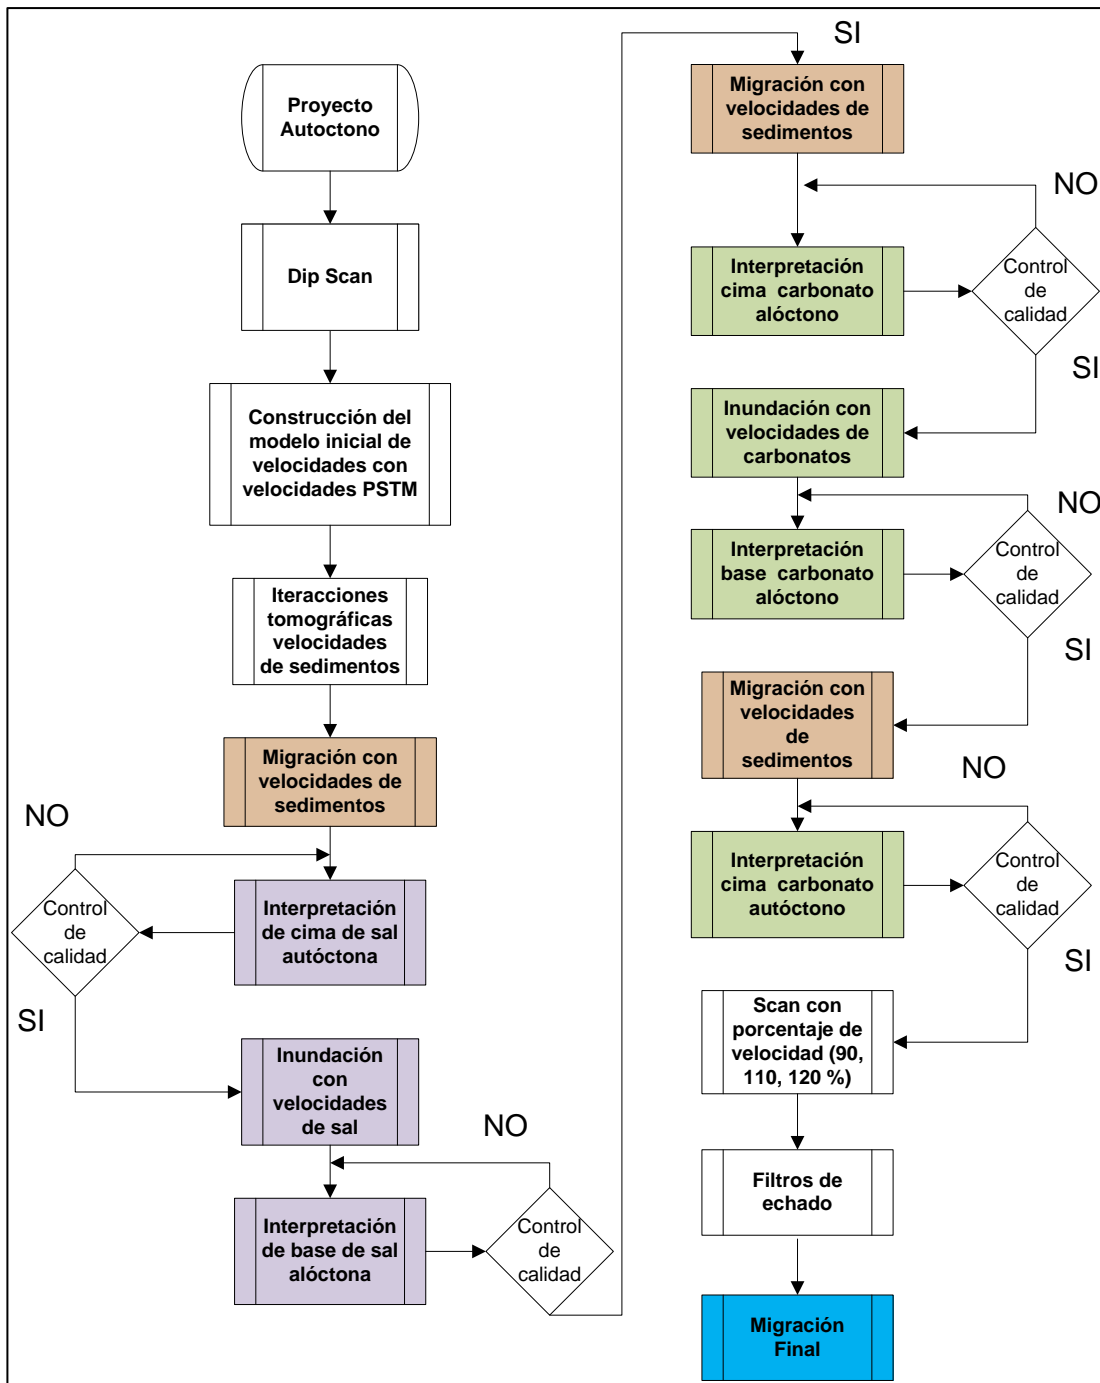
Proyecto Autoctono

Dip Scan

Construcción del modelo inicial de velocidades con velocidades PSTM

Iteracciones tomográficas velocidades de sedimentos

Migración con velocidades de sedimentos

NO

Interpretación de cima de sal autóctona

Control de calidad

SI

Inundación con velocidades de sal

NO

Interpretación de base de sal alóctona

Control de calidad

SI

Migración con velocidades de sedimentos

NO

Interpretación cima carbonato alóctono

Control de calidad

SI

Inundación con velocidades de carbonatos

NO

Interpretación base carbonato alóctono

Control de calidad

SI

Migración con velocidades de sedimentos

NO

Interpretación cima carbonato autóctono

Control de calidad

SI

Scan con porcentaje de velocidad (90, 110, 120 %)

Filtros de echado

Migración Final